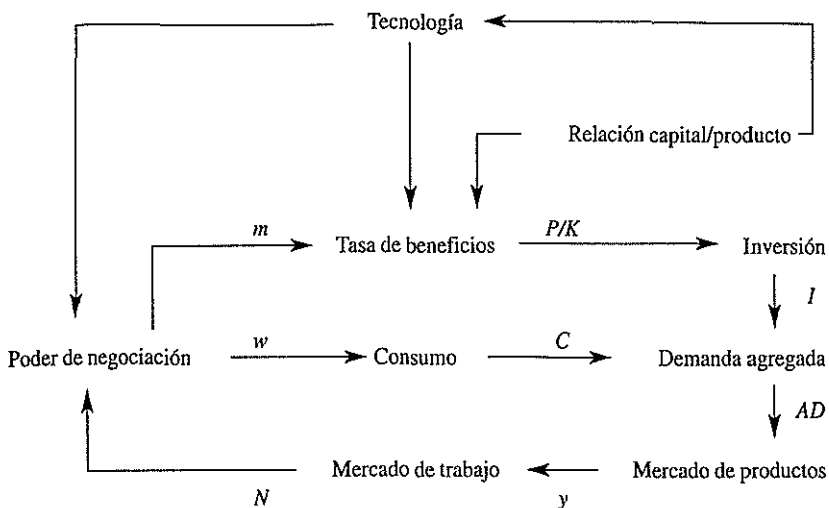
Tecnología

Relación capital/producto

$m$

Tasa de beneficios

$P/K$

Inversión

$I$

Poder de negociación

$w$

Consumo

$C$

Demanda agregada

$AD$

Mercado de trabajo

Mercado de productos

$N$

$y$